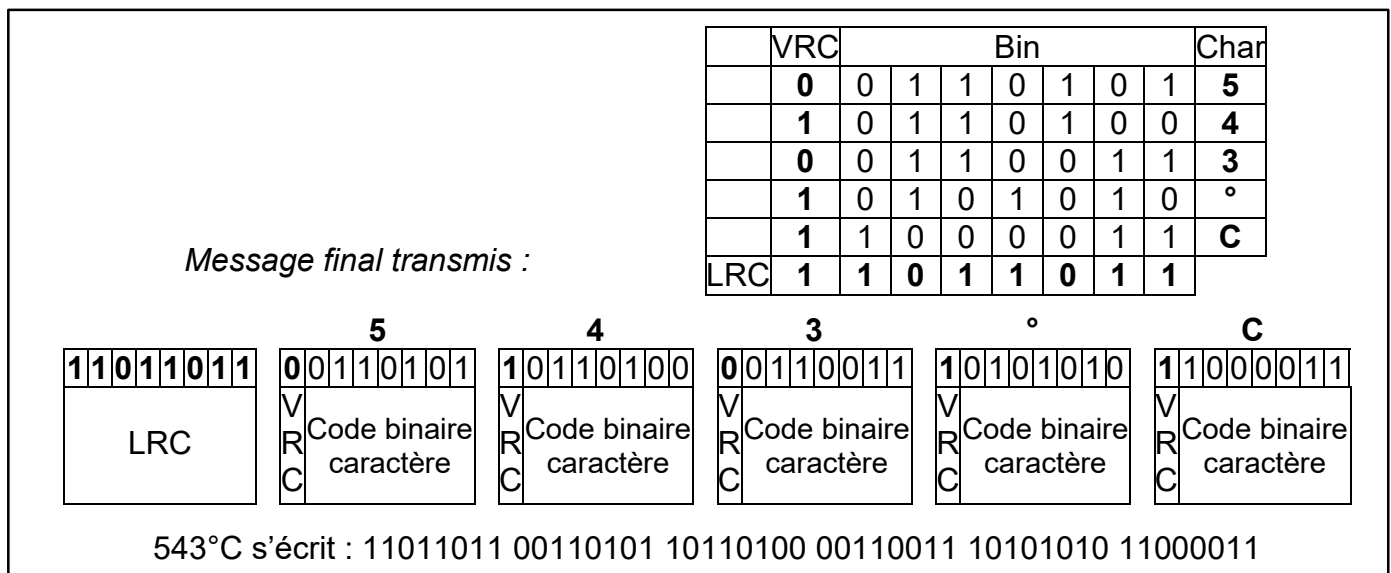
|  | VRC | Bin |  |  |  |  |  |  | Char |
|---|---|---|---|---|---|---|---|---|---|
|  | **0** | 0 | 1 | 1 | 0 | 1 | 0 | 1 | **5** |
|  | **1** | 0 | 1 | 1 | 0 | 1 | 0 | 0 | **4** |
|  | **0** | 0 | 1 | 1 | 0 | 0 | 1 | 1 | **3** |
|  | **1** | 0 | 1 | 0 | 1 | 0 | 1 | 0 | **°** |
|  | **1** | 1 | 0 | 0 | 0 | 0 | 1 | 1 | **C** |
| LRC | **1** | **1** | **0** | **1** | **1** | **0** | **1** | **1** |  |

*Message final transmis :*

**11011011**
LRC

**5**
**0**0110101
VRC
Code binaire caractère

**4**
**1**0110100
VRC
Code binaire caractère

**3**
**0**0110011
VRC
Code binaire caractère

**°**
**1**0101010
VRC
Code binaire caractère

**C**
**1**1000011
VRC
Code binaire caractère

543°C s'écrit : 11011011 00110101 10110100 00110011 10101010 11000011